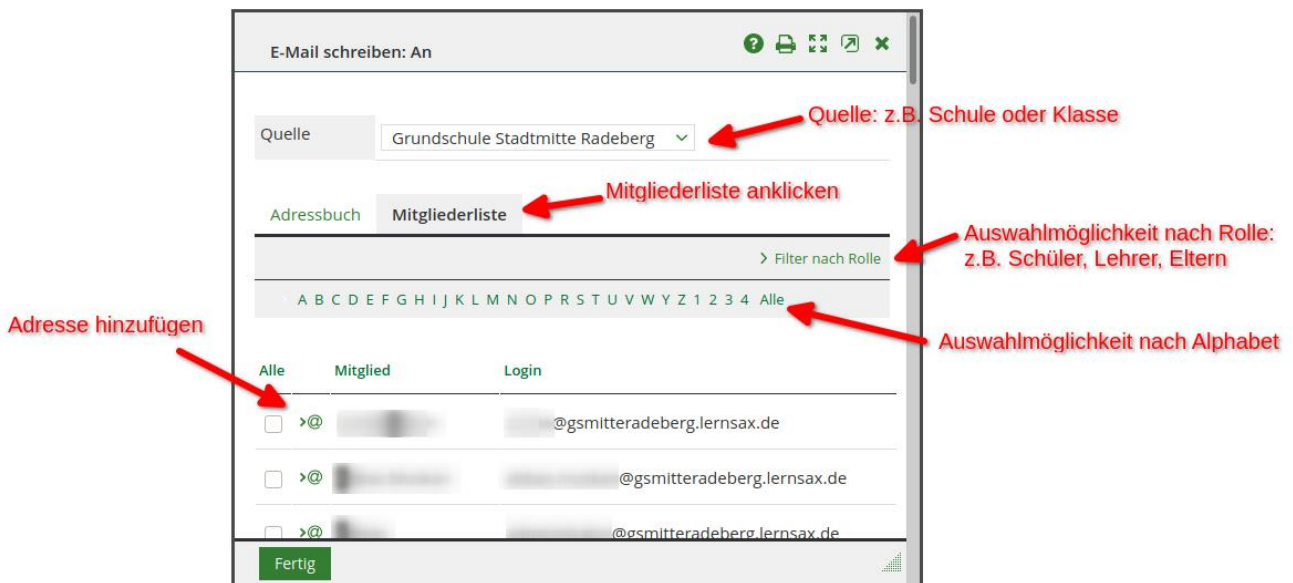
E-Mail schreiben: An

Quelle
Grundschule Stadtmitte Radeberg

Quelle: z.B. Schule oder Klasse

Adressbuch
Mitgliederliste

Mitgliederliste anklicken

> Filter nach Rolle

Auswahlmöglichkeit nach Rolle: z.B. Schüler, Lehrer, Eltern

A B C D E F G H I J K L M N O P R S T U V W Y Z 1 2 3 4 Alle

Auswahlmöglichkeit nach Alphabet

Adresse hinzufügen

| Alle | | Mitglied | Login |
|---|---|---|---|
| | >@ | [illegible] | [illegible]@gsmitteradeberg.lernsax.de |
| | >@ | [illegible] | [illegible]@gsmitteradeberg.lernsax.de |
| | >@ | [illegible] | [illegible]@gsmitteradeberg.lernsax.de |

Fertig